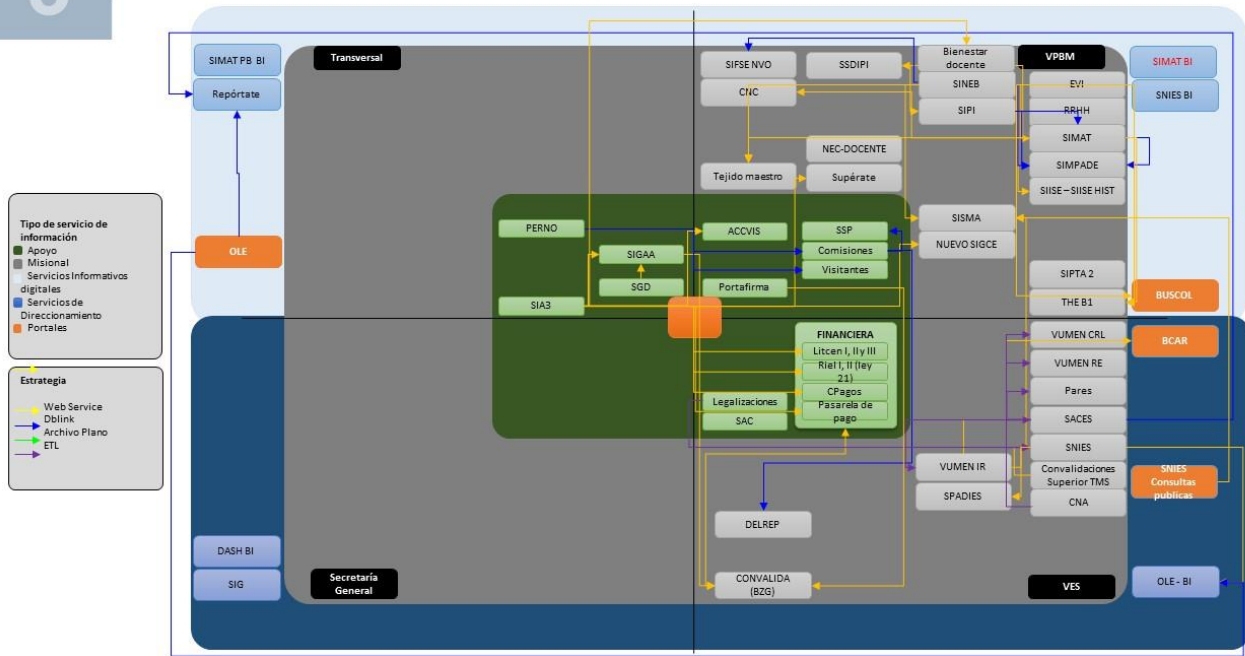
Transversal

VPBM

SIMAT PB BI

Repórtate

SIFSE NVO

SSDIPI

Bienestar docente

SIMAT BI

SNIES BI

CNC

SINEB

EVI

SIPI

RRHH

SIMAT

NEC-DOCENTE

SIMPADE

Tejido maestro

Supérate

SIISE – SIISE HIST

Tipo de servicio de información

Apoyo

Misional

Servicios Informativos digitales

Servicios de Direccionamiento

Portales

OLE

PERNO

ACCVIS

SSP

SISMA

SIGAA

Comisiones

NUEVO SIGCE

Visitantes

SIPTA 2

SGD

Portafirma

THE B1

BUSCOL

SIA3

FINANCIERA

VUMEN CRL

BCAR

Litcen I, II y III

Riel I, II (ley 21)

VUMEN RE

Estrategia

Web Service

Dblink

Archivo Plano

ETL

CPagos

Pares

Legalizaciones

Pasarela de pago

SAC

SACES

SNIES

VUMEN IR

Convalidaciones Superior TMS

SNIES Consultas publicas

SPADIES

CNA

DELREP

DASH BI

SIG

Secretaría General

CONVALIDA (BZG)

VES

OLE - BI